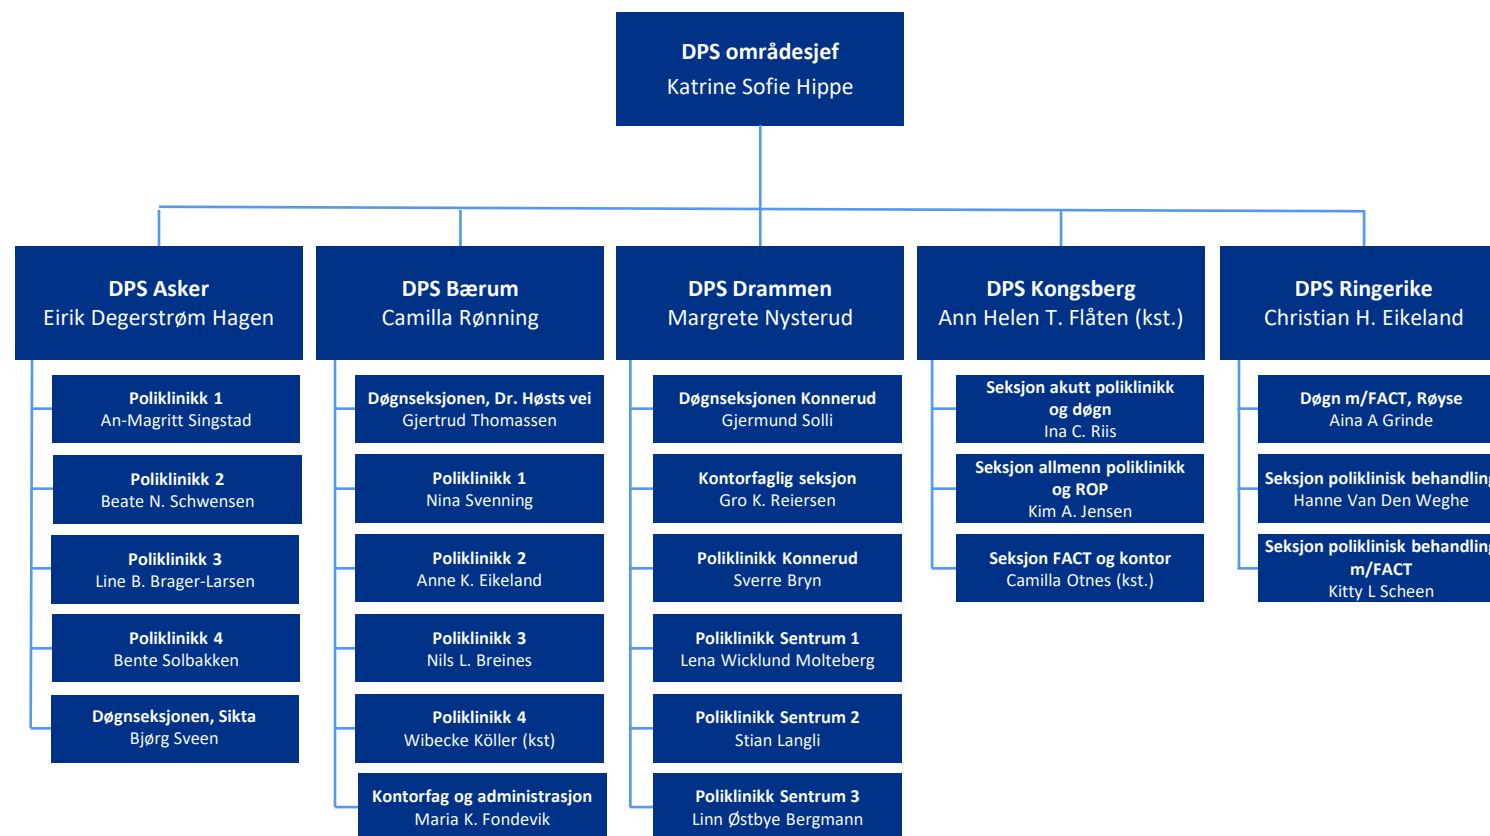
DPS områdesjef
Katrine Sofie Hippe

DPS Asker
Eirik Degerstrøm Hagen

Poliklinikk 1
An-Magritt Singstad

Poliklinikk 2
Beate N. Schwensen

Poliklinikk 3
Line B. Brager-Larsen

Poliklinikk 4
Bente Solbakken

Døgnseksjonen, Sikta
Bjørg Sveen

DPS Bærum
Camilla Rønning

Døgnseksjonen, Dr. Høsts vei
Gjertrud Thomassen

Poliklinikk 1
Nina Svenning

Poliklinikk 2
Anne K. Eikeland

Poliklinikk 3
Nils L. Breines

Poliklinikk 4
Wibecke Köller (kst)

Kontorfag og administrasjon
Maria K. Fondevik

DPS Drammen
Margrete Nysterud

Døgnseksjonen Konnerud
Gjermund Solli

Kontorfaglig seksjon
Gro K. Reiersen

Poliklinikk Konnerud
Sverre Bryn

Poliklinikk Sentrum 1
Lena Wicklund Molteberg

Poliklinikk Sentrum 2
Stian Langli

Poliklinikk Sentrum 3
Linn Østbye Bergmann

DPS Kongsberg
Ann Helen T. Flåten (kst.)

Seksjon akutt poliklinikk og døgn
Ina C. Riis

Seksjon allmenn poliklinikk og ROP
Kim A. Jensen

Seksjon FACT og kontor
Camilla Otnes (kst.)

DPS Ringerike
Christian H. Eikeland

Døgn m/FACT, Røyse
Aina A Grinde

Seksjon poliklinisk behandlin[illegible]
Hanne Van Den Weghe

Seksjon poliklinisk behandlin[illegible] m/FACT
Kitty L Scheen